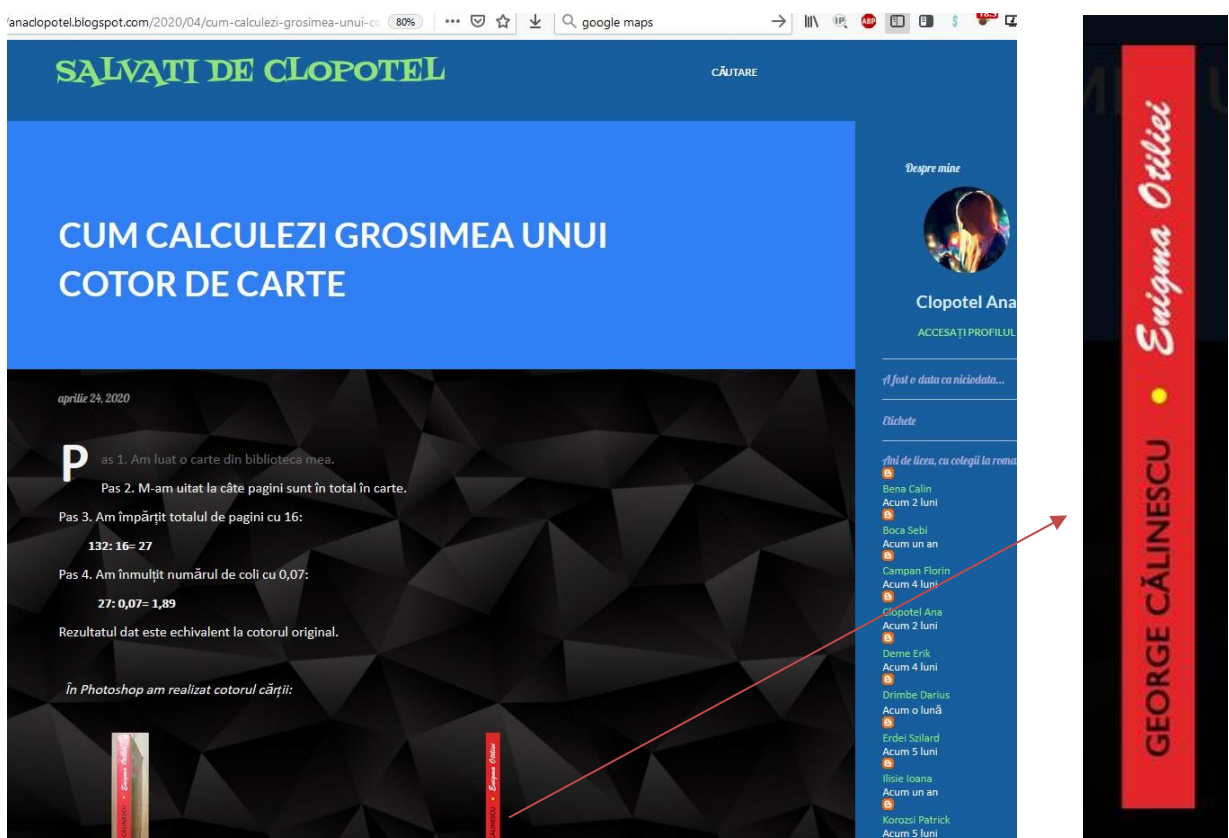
/anaclopotel.blogspot.com/2020/04/cum-calculezi-grosimea-unui-c 80% ··· google maps

SALVATI DE CLOPOTEL

CĂUTARE

CUM CALCULEZI GROSIMEA UNUI COTOR DE CARTE

aprilie 24, 2020

Pas 1. Am luat o carte din biblioteca mea.

Pas 2. M-am uitat la câte pagini sunt în total în carte.

Pas 3. Am împărțit totalul de pagini cu 16:

132: 16= 27

Pas 4. Am înmulțit numărul de coli cu 0,07:

27: 0,07= 1,89

Rezultatul dat este echivalent la cotorul original.

În Photoshop am realizat cotorul cărții:

Despre mine

Clopotel Ana

ACCESAȚI PROFILUL

A fost o data ca niciodata...

Etichete

Ani de liceu, cu colegii la roma

Bena Calin
Acum 2 luni

Boca Sebi
Acum un an

Campan Florin
Acum 4 luni

Clopotel Ana
Acum 2 luni

Deme Erik
Acum 4 luni

Drimbe Darius
Acum o lună

Erdei Szilard
Acum 5 luni

Ilisie Ioana
Acum un an

Korozsi Patrick
Acum 5 luni

GEORGE CĂLINESCU • Enigma Otiliei